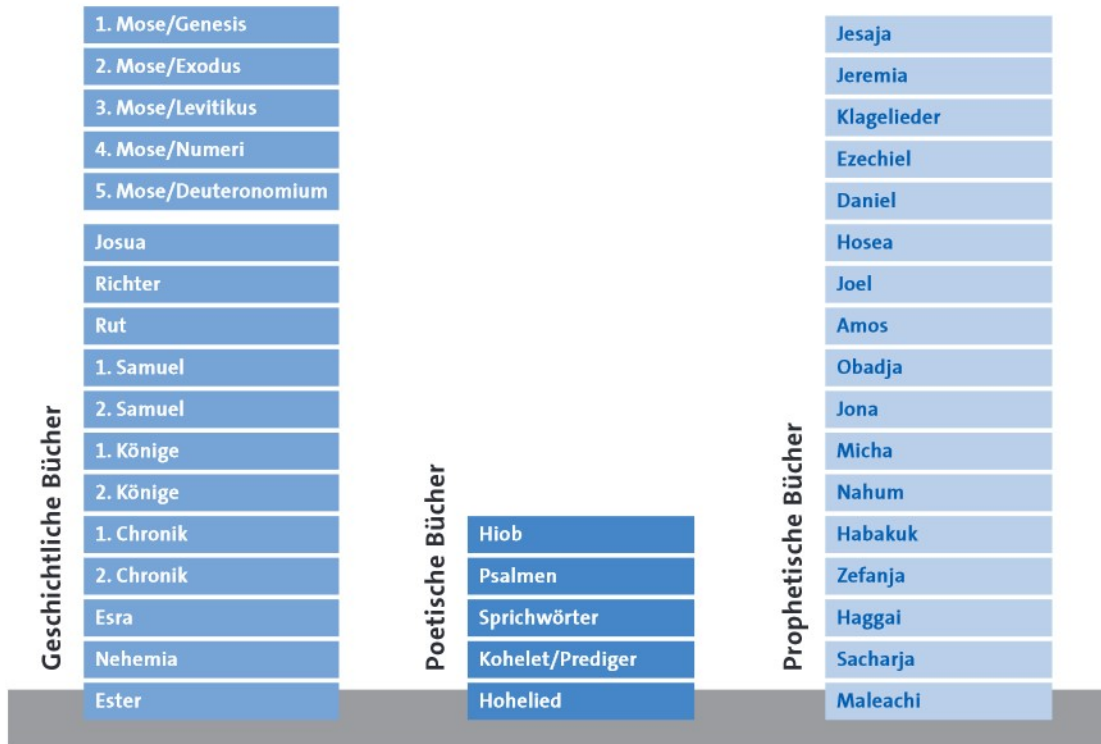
Geschichtliche Bücher

1. Mose/Genesis
2. Mose/Exodus
3. Mose/Levitikus
4. Mose/Numeri
5. Mose/Deuteronomium
Josua
Richter
Rut
1. Samuel
2. Samuel
1. Könige
2. Könige
1. Chronik
2. Chronik
Esra
Nehemia
Ester

Poetische Bücher

Hiob
Psalmen
Sprichwörter
Kohelet/Prediger
Hohelied

Prophetische Bücher

Jesaja
Jeremia
Klagelieder
Ezechiel
Daniel
Hosea
Joel
Amos
Obadja
Jona
Micha
Nahum
Habakuk
Zefanja
Haggai
Sacharja
Maleachi